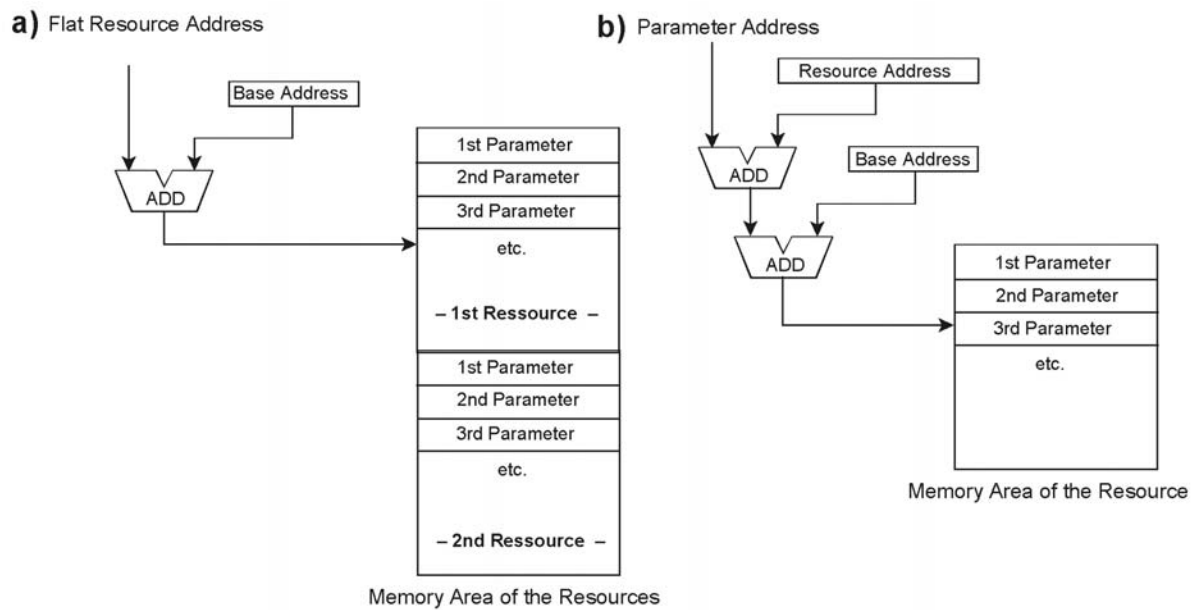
a) Flat Resource Address

Base Address

ADD

1st Parameter

2nd Parameter

3rd Parameter

etc.

– 1st Ressource –

1st Parameter

2nd Parameter

3rd Parameter

etc.

– 2nd Ressource –

Memory Area of the Resources

b) Parameter Address

Resource Address

ADD

Base Address

ADD

1st Parameter

2nd Parameter

3rd Parameter

etc.

Memory Area of the Resource